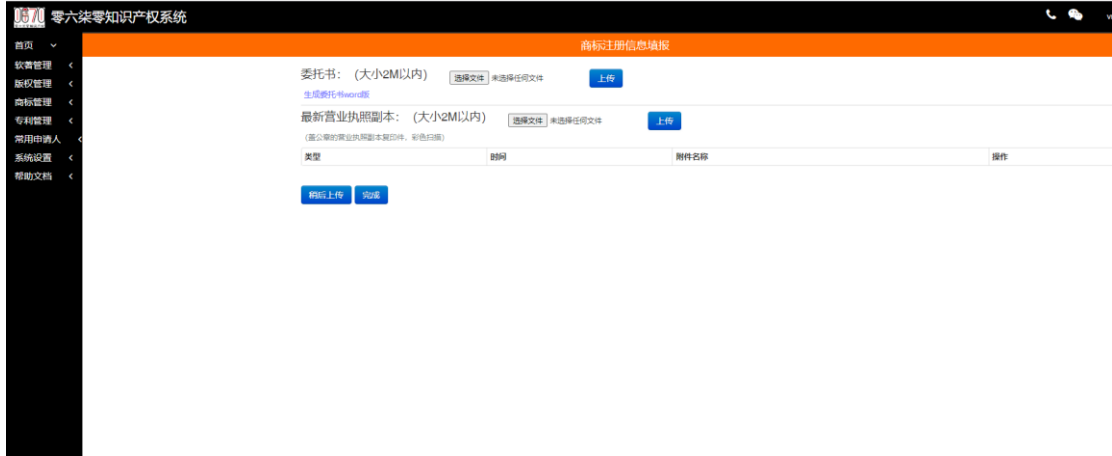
零六柒零知识产权系统

首页
软著管理
版权管理
商标管理
专利管理
常用申请人
系统设置
帮助文档

商标注册信息填报

委托书：（大小2M以内） 选择文件 未选择任何文件 上传
生成委托书word版

最新营业执照副本：（大小2M以内） 选择文件 未选择任何文件 上传
（盖公章的营业执照副本复印件，彩色扫描）

| 类型 | 时间 | 附件名称 | 操作 |
|---|---|---|---|

稍后上传 完成